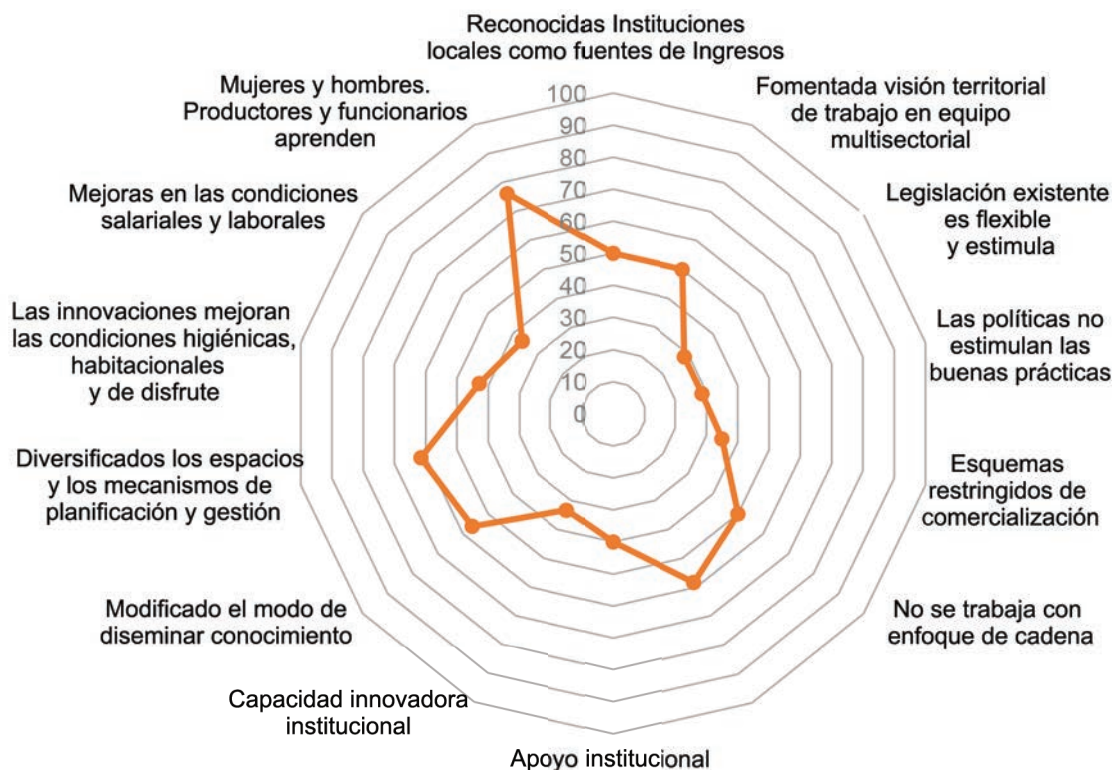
Reconocidas Instituciones locales como fuentes de Ingresos

Fomentada visión territorial de trabajo en equipo multisectorial

Legislación existente es flexible y estimula

Las políticas no estimulan las buenas prácticas

Esquemas restringidos de comercialización

No se trabaja con enfoque de cadena

Apoyo institucional

Capacidad innovadora institucional

Modificado el modo de diseminar conocimiento

Diversificados los espacios y los mecanismos de planificación y gestión

Las innovaciones mejoran las condiciones higiénicas, habitacionales y de disfrute

Mejoras en las condiciones salariales y laborales

Mujeres y hombres. Productores y funcionarios aprenden

100
90
80
70
60
50
40
30
20
10
0